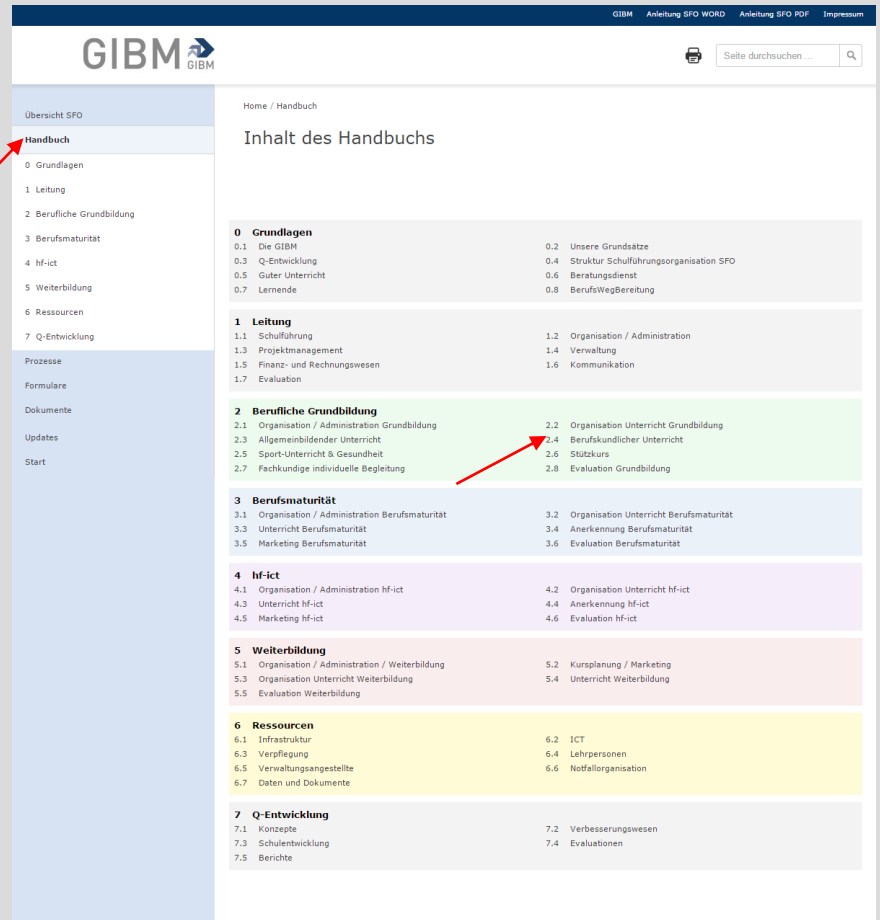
GIBM Anleitung SFO WORD Anleitung SFO PDF Impressum

GIBM GIBM

Seite durchsuchen ...

Übersicht SFO
Handbuch
0 Grundlagen
1 Leitung
2 Berufliche Grundbildung
3 Berufsmaturität
4 hf-ict
5 Weiterbildung
6 Ressourcen
7 Q-Entwicklung
Prozesse
Formulare
Dokumente
Updates
Start

Home / Handbuch

Inhalt des Handbuchs

0 Grundlagen
0.1 Die GIBM
0.2 Unsere Grundsätze
0.3 Q-Entwicklung
0.4 Struktur Schulführungsorganisation SFO
0.5 Guter Unterricht
0.6 Beratungsdienst
0.7 Lernende
0.8 BerufsWegBereitung

1 Leitung
1.1 Schulführung
1.2 Organisation / Administration
1.3 Projektmanagement
1.4 Verwaltung
1.5 Finanz- und Rechnungswesen
1.6 Kommunikation
1.7 Evaluation

2 Berufliche Grundbildung
2.1 Organisation / Administration Grundbildung
2.2 Organisation Unterricht Grundbildung
2.3 Allgemeinbildender Unterricht
2.4 Berufskundlicher Unterricht
2.5 Sport-Unterricht & Gesundheit
2.6 Stützkurs
2.7 Fachkundige individuelle Begleitung
2.8 Evaluation Grundbildung

3 Berufsmaturität
3.1 Organisation / Administration Berufsmaturität
3.2 Organisation Unterricht Berufsmaturität
3.3 Unterricht Berufsmaturität
3.4 Anerkennung Berufsmaturität
3.5 Marketing Berufsmaturität
3.6 Evaluation Berufsmaturität

4 hf-ict
4.1 Organisation / Administration hf-ict
4.2 Organisation Unterricht hf-ict
4.3 Unterricht hf-ict
4.4 Anerkennung hf-ict
4.5 Marketing hf-ict
4.6 Evaluation hf-ict

5 Weiterbildung
5.1 Organisation / Administration / Weiterbildung
5.2 Kursplanung / Marketing
5.3 Organisation Unterricht Weiterbildung
5.4 Unterricht Weiterbildung
5.5 Evaluation Weiterbildung

6 Ressourcen
6.1 Infrastruktur
6.2 ICT
6.3 Verpflegung
6.4 Lehrpersonen
6.5 Verwaltungsangestellte
6.6 Notfallorganisation
6.7 Daten und Dokumente

7 Q-Entwicklung
7.1 Konzepte
7.2 Verbesserungswesen
7.3 Schulentwicklung
7.4 Evaluationen
7.5 Berichte